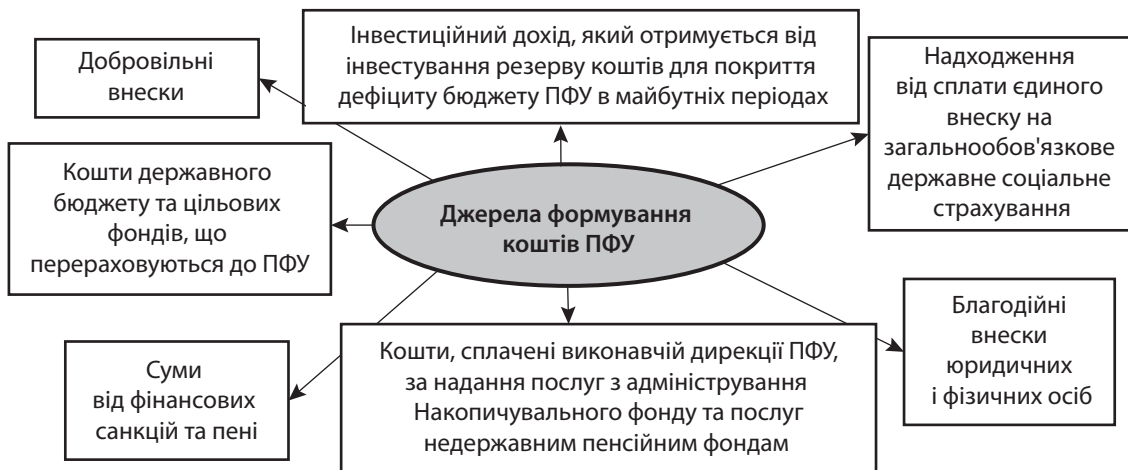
Джерела формування коштів ПФУ

Добровільні внески

Інвестиційний дохід, який отримується від інвестування резерву коштів для покриття дефіциту бюджету ПФУ в майбутніх періодах

Надходження від сплати єдиного внеску на загальнообов'язкове державне соціальне страхування

Кошти державного бюджету та цільових фондів, що перераховуються до ПФУ

Благодійні внески юридичних і фізичних осіб

Суми від фінансових санкцій та пені

Кошти, сплачені виконавчій дирекції ПФУ, за надання послуг з адміністрування Накопичувального фонду та послуг недержавним пенсійним фондам